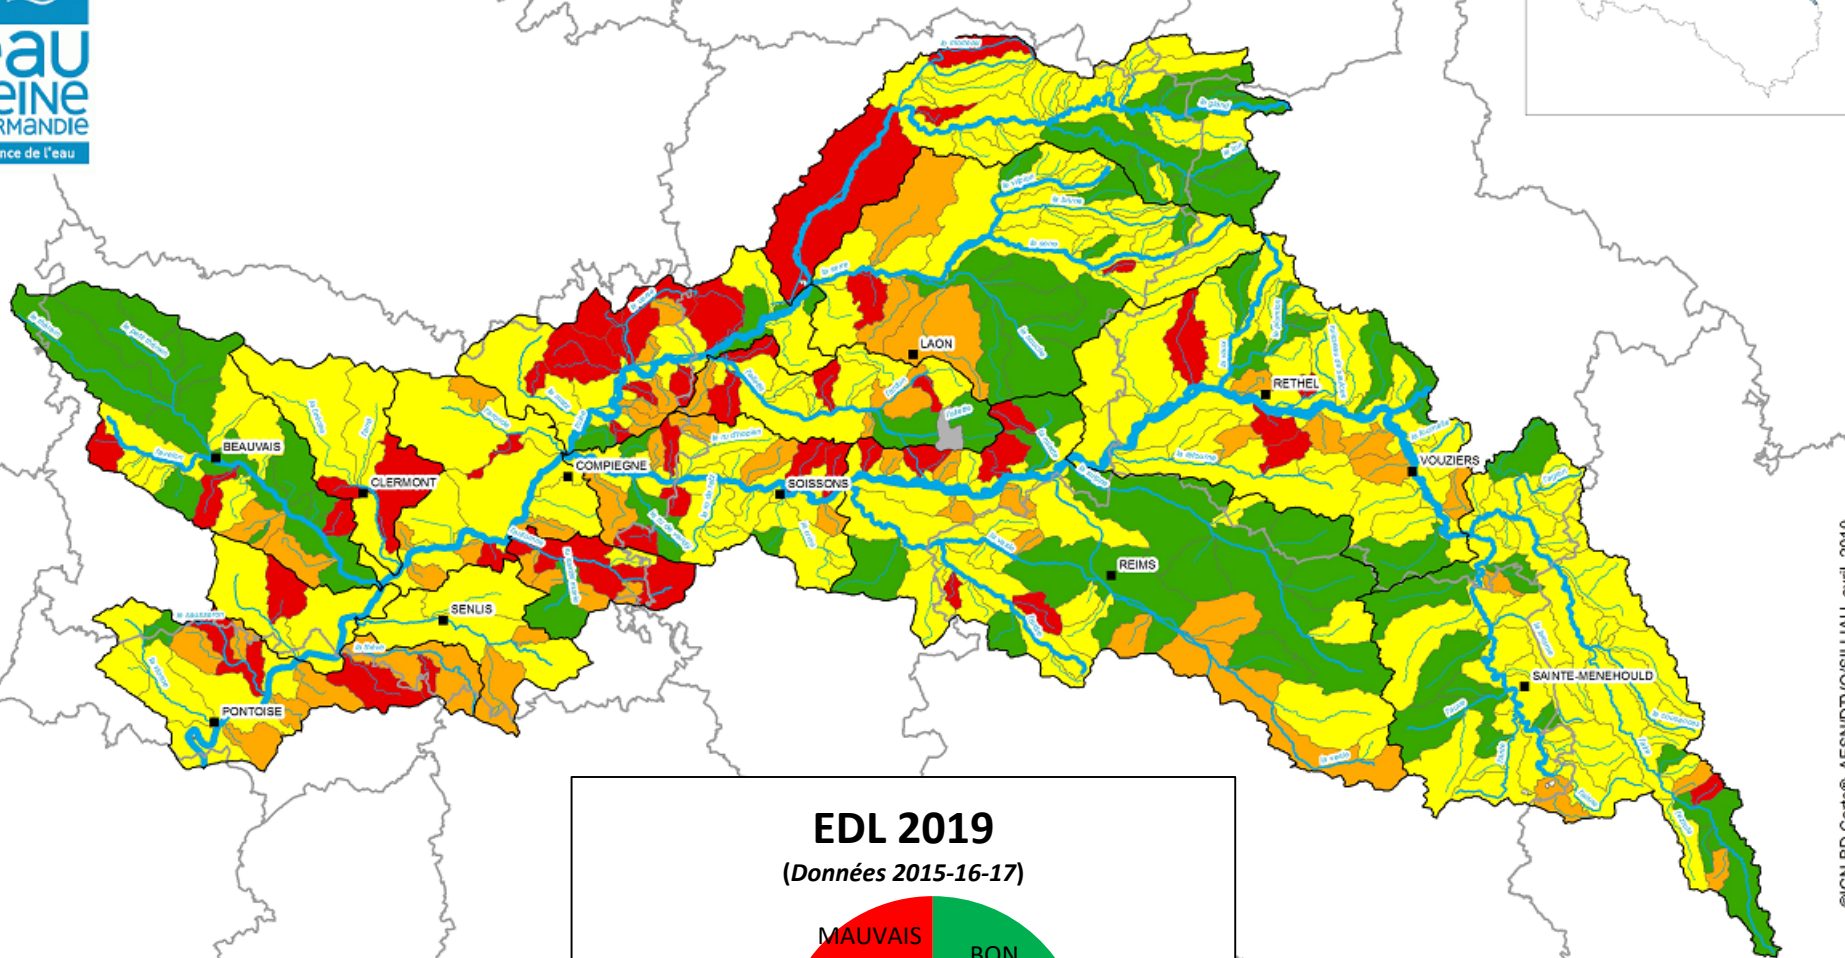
eau
eine
rmandie
nce de l'eau

LAON
RETHEL
BEAUVAIS
CLERMONT
COMPIEGNE
SOISSONS
VOUZIERS
REIMS
SENLIS
SAINTE-MENEHOULD
PONTOISE

EDL 2019
(Données 2015-16-17)
MAUVAIS
BON

©IGN BD Carto® - AESN/DTAC/SIL/AU - avril 2019